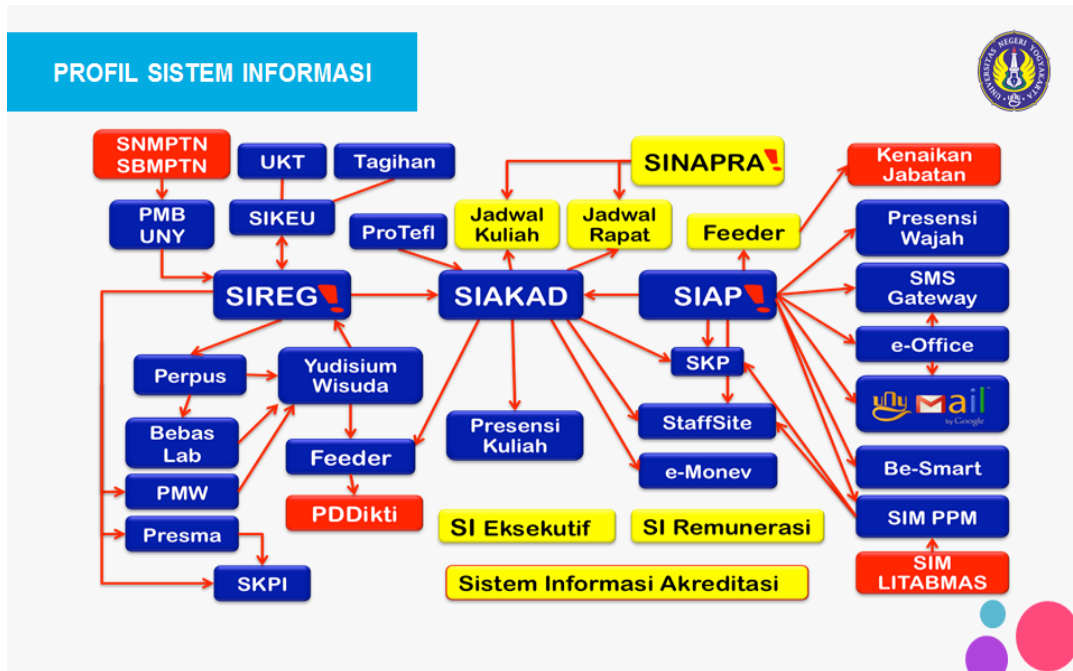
PROFIL SISTEM INFORMASI

UNIVERSITAS NEGERI YOGYAKARTA

SNMPTN
SBMPTN

UKT

Tagihan

SINAPRA!

Kenaikan Jabatan

PMB UNY

SIKEU

ProTefl

Jadwal Kuliah

Jadwal Rapat

Feeder

Presensi Wajah

SIREG!

SIAKAD

SIAP!

SMS Gateway

e-Office

Perpus

Yudisium Wisuda

SKP

UNY Mail by Google

Bebas Lab

Presensi Kuliah

StaffSite

Feeder

e-Monev

Be-Smart

PMW

PDDikti

SI Eksekutif

SI Remunerasi

SIM PPM

Presma

SIM LITABMAS

SKPI

Sistem Informasi Akreditasi